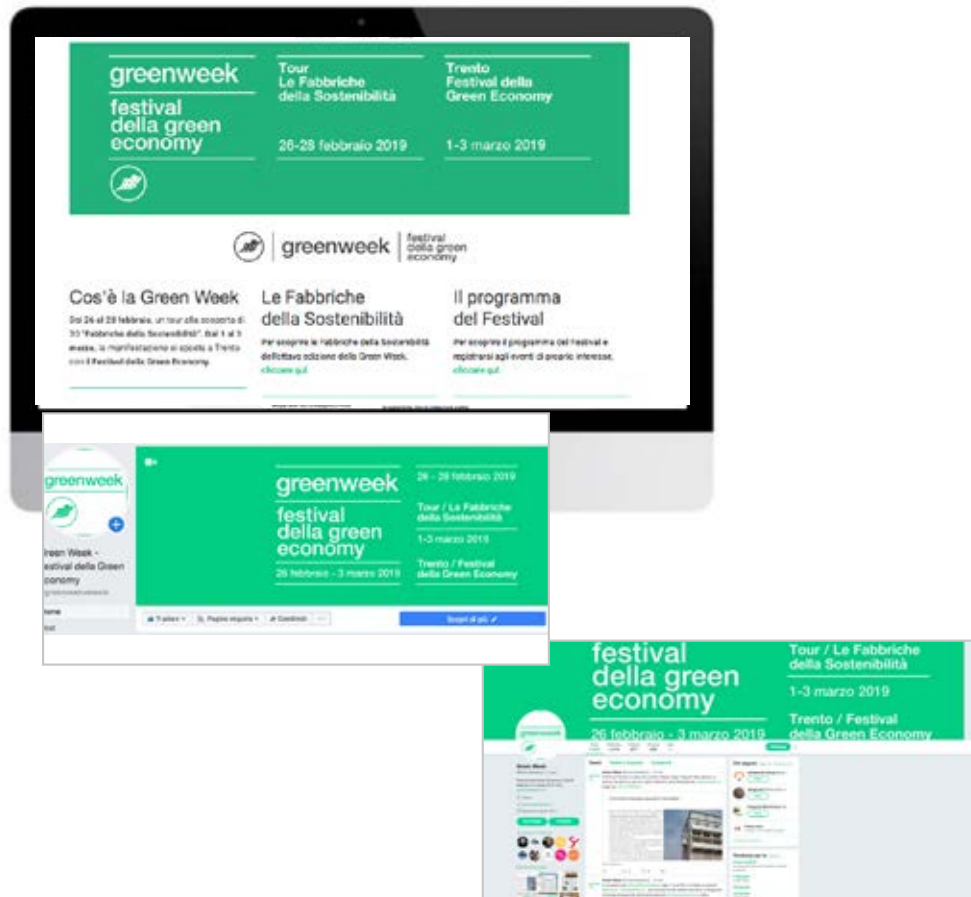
greenweek
festival della green economy

Tour
Le Fabbriche della Sostenibilità
26-28 febbraio 2019

Trento
Festival della Green Economy
1-3 marzo 2019

greenweek | festival della green economy

Cos'è la Green Week
Dal 26 al 28 febbraio, un tour alla scoperta di 30 "Fabbriche della Sostenibilità". Dal 1 al 3 marzo, la manifestazione si sposta a Trento con il Festival della Green Economy.

Le Fabbriche della Sostenibilità
Per scoprire le fabbriche della Sostenibilità dell'ottava edizione della Green Week.
clicca qui

Il programma del Festival
Per scoprire il programma del festival e registrarsi agli eventi di proprio interesse.
clicca qui

greenweek
Green Week - festival della Green Economy
Home
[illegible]

greenweek
festival della green economy
26 febbraio - 3 marzo 2019

26 - 28 febbraio 2019
Tour / Le Fabbriche della Sostenibilità
1-3 marzo 2019
Trento / Festival della Green Economy

Ti piace
Pagina seguita
Condividi
...
Scopri di più

festival della green economy
26 febbraio - 3 marzo 2019
Tour / Le Fabbriche della Sostenibilità
1-3 marzo 2019
Trento / Festival della Green Economy
greenweek
Green Week
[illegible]